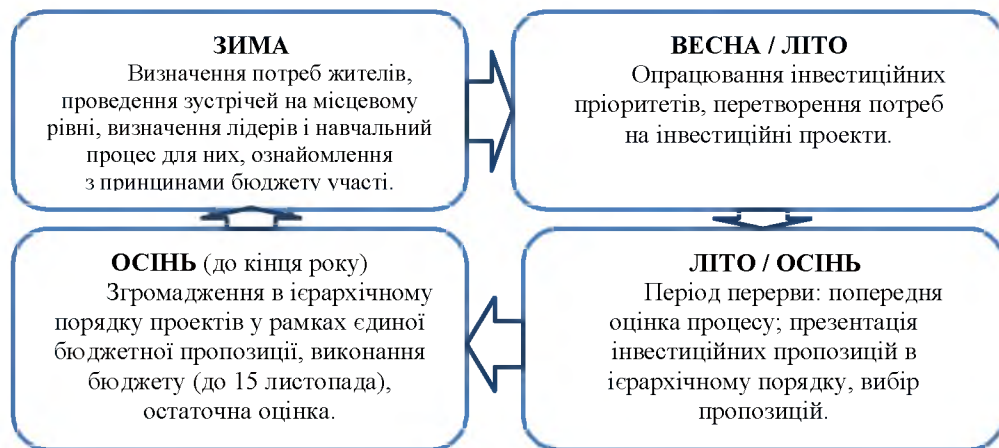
ЗИМА
Визначення потреб жителів, проведення зустрічей на місцевому рівні, визначення лідерів і навчальний процес для них, ознайомлення з принципами бюджету участі.

ВЕСНА / ЛІТО
Опрацювання інвестиційних пріоритетів, перетворення потреб на інвестиційні проекти.

ОСІНЬ (до кінця року)
Згромадження в ієрархічному порядку проектів у рамках єдиної бюджетної пропозиції, виконання бюджету (до 15 листопада), остаточна оцінка.

ЛІТО / ОСІНЬ
Період перерви: попередня оцінка процесу; презентація інвестиційних пропозицій в ієрархічному порядку, вибір пропозицій.